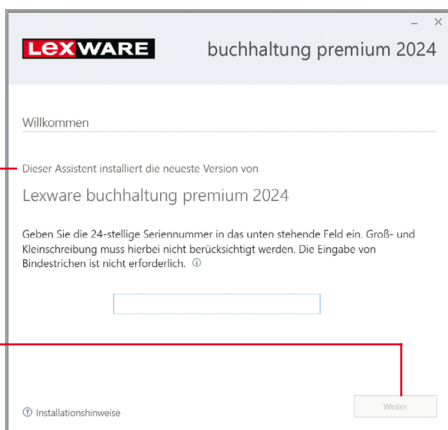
– ×

LEXWARE

buchhaltung premium 2024

Willkommen

Dieser Assistent installiert die neueste Version von

Lexware buchhaltung premium 2024

Geben Sie die 24-stellige Seriennummer in das unten stehende Feld ein. Groß- und Kleinschreibung muss hierbei nicht berücksichtigt werden. Die Eingabe von Bindestrichen ist nicht erforderlich. ⓘ

Installationshinweise

Weiter